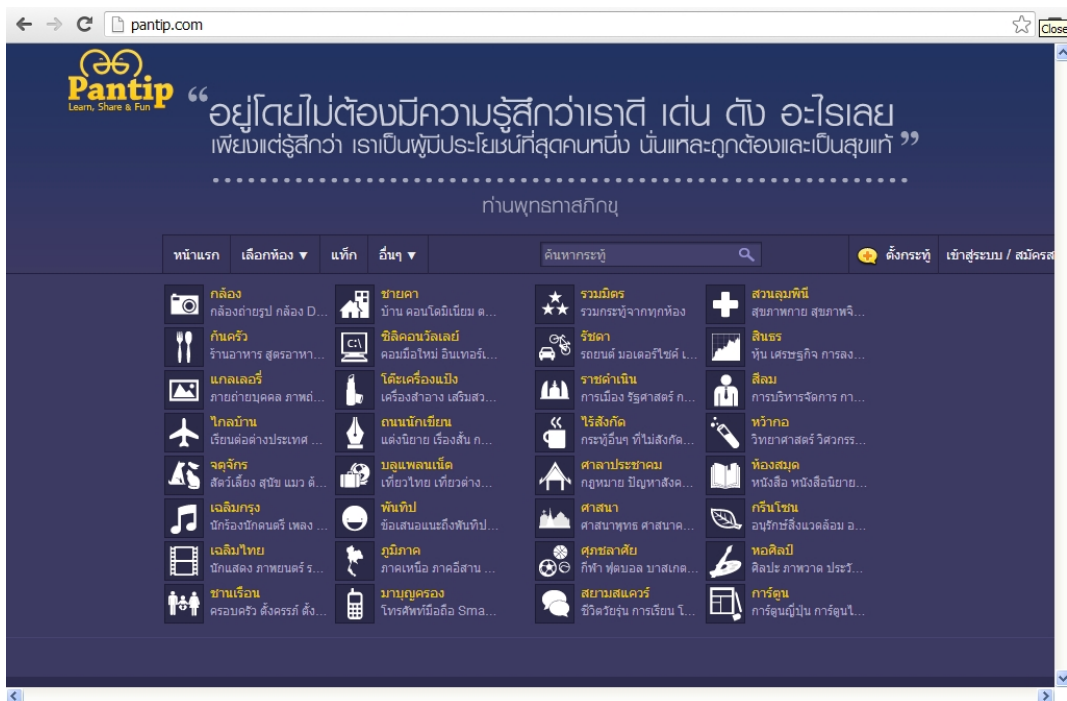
pantip.com

Close

Pantip
Learn, Share & Fun

“อยู่โดยไม่ต้องมีความรู้สึกว่าเราดี เด่น ดัง อะไรเลย เพียงแต่รู้สึกว่า เราเป็นผู้มีประโยชน์ที่สุดคนหนึ่ง นั่นแหละถูกต้องและเป็นสุขแท้”

ท่านพุทธทาสภิกขุ

หน้าแรก | เลือกห้อง ▼ | แท็ก | อื่นๆ ▼ | ค้นหากระทู้ | ตั้งกระทู้ | เข้าสู่ระบบ / สมัครส

กล้อง
กล้องถ่ายรูป กล้อง D...
ครัว
ร้านอาหาร สูตรอาหา...
แกลเลอรี่
ภาพถ่ายบุคคล ภาพถ่...
ไกลบ้าน
เรียนต่อต่างประเทศ ...
จตุจักร
สัตว์เลี้ยง สุนัข แมว ต้...
เฉลิมกรุง
นักร้องนักดนตรี เพลง ...
เฉลิมไทย
นักแสดง ภาพยนตร์ ร...
ชานเรือน
ครอบครัว ตั้งครรภ์ ตั้ง...

ชายคา
บ้าน คอนโดมิเนียม ต...
ซิลิคอนวัลเลย์
คอมมือใหม่ อินเทอร์เ...
โต๊ะเครื่องแป้ง
เครื่องสำอาง เสริมสว...
ถนนนักเขียน
แต่งนิยาย เรื่องสั้น ก...
บลูแพลนเน็ต
เที่ยวไทย เที่ยวต่าง...
พันทิป
ข้อเสนอแนะถึงพันทิป...
ภูมิภาค
ภาคเหนือ ภาคอีสาน ...
มาบุญครอง
โทรศัพท์มือถือ Sma...

รวมมิตร
รวมกระทู้จากทุกห้อง
รัชดา
รถยนต์ มอเตอร์ไซค์ ...
ราชดำเนิน
การเมือง รัฐศาสตร์ ก...
ไร้สังกัด
กระทู้อื่นๆ ที่ไม่สังกัด...
ศาลาประชาคม
กฎหมาย ปัญหาสังค...
ศาสนา
ศาสนาพุทธ ศาสนาค...
ศุภชลาศัย
กีฬา ฟุตบอล บาสเกต...
สยามสแควร์
ชีวิตวัยรุ่น การเรียน โ...

สวนลุมพินี
สุขภาพกาย สุขภาพจิ...
สินธร
หุ้น เศรษฐกิจ การลง...
สีลม
การบริหารจัดการ กา...
หว้ากอ
วิทยาศาสตร์ วิศวกรร...
ห้องสมุด
หนังสือ หนังสือนิยาย...
กรีนโซน
อนุรักษ์สิ่งแวดล้อม อ...
หอศิลป์
ศิลปะ ภาพวาด ประวั...
การ์ตูน
การ์ตูนญี่ปุ่น การ์ตูนไ...